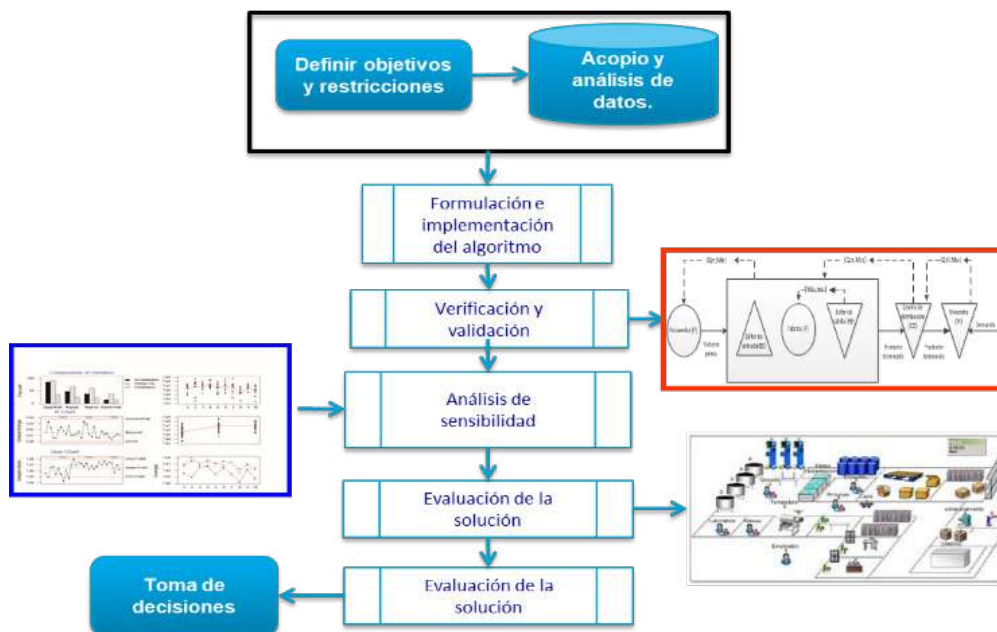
Definir objetivos y restricciones

Acopio y análisis de datos.

Formulación e implementación del algoritmo

Verificación y validación

Análisis de sensibilidad

Evaluación de la solución

Evaluación de la solución

Toma de decisiones